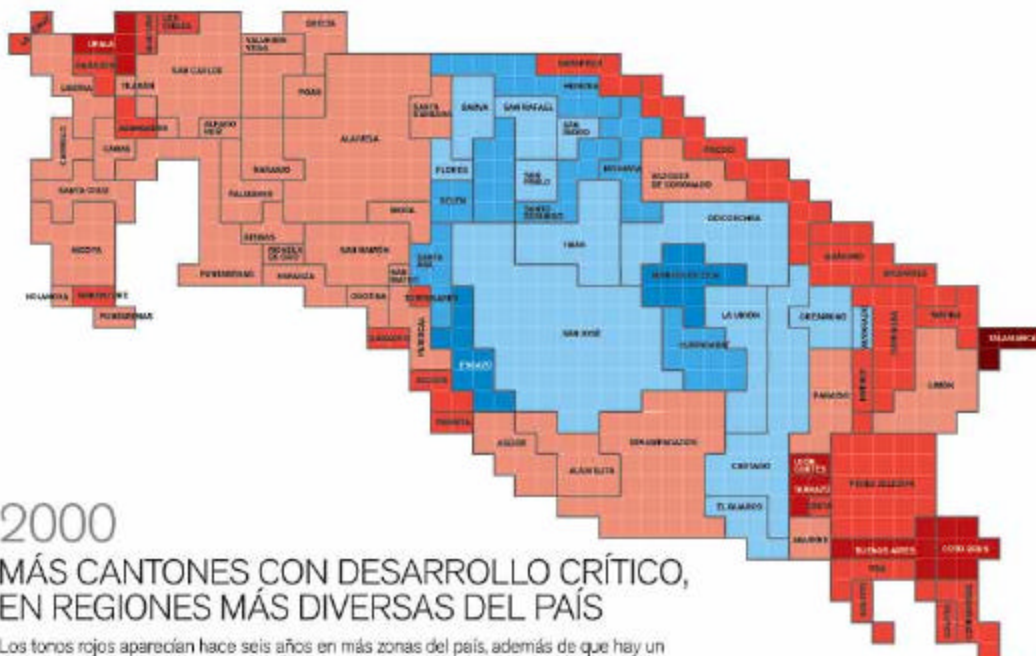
UPALA
LOS CHILES
GUATUSO
VALVERDE VEGA
GRECIA
SAN CARLOS
BAGACES
TILARÁN
LIBERIA
POÁS
SARAPIQUÍ
HEREDIA
ABANGARES
ALFARO RUIZ
ALAJUELA
SANTA BÁRBARA
BARVA
SAN RAFAEL
SAN ISIDRO
CARRILLO
CAÑAS
NARANJO
FLORES
SAN PABLO
BELÉN
MORAVIA
VÁZQUEZ DE CORONADO
POCOCÍ
SANTA CRUZ
PALMARES
ATENAS
SANTO DOMINGO
GOICOECHEA
NICOYA
OROTINA
SAN RAMÓN
MORA
TIBÁS
SANTA ANA
ESCAZÚ
MONTES DE ORO
PUNTARENAS
ESPARZA
SAN MATEO
GUÁCIMO
SIQUIRRES
HOJANCHA
NANDAYURE
PUNTARENAS
GARABITO
TURRUBARES
SAN JOSÉ
LA UNIÓN
CURRIDABAT
MONTES DE OCA
OREAMUNO
TURRIALBA
MATINA
TALAMANCA
LIMÓN
PARAÍSO
JIMÉNEZ
ALVARADO
PARRITA
ACOSTA
DESAMPARADOS
ASERRÍ
CARTAGO
EL GUARCO
LEÓN CORTÉS
TARRAZÚ
DOTA
PÉREZ ZELEDÓN
BUENOS AIRES
COTO BRUS
AGUIRRE
OSA
GOLFITO
CORREDORES
2000
MÁS CANTONES CON DESARROLLO CRÍTICO, EN REGIONES MÁS DIVERSAS DEL PAÍS
Los tonos rojos aparecían hace seis años en más zonas del país, además de que hay un